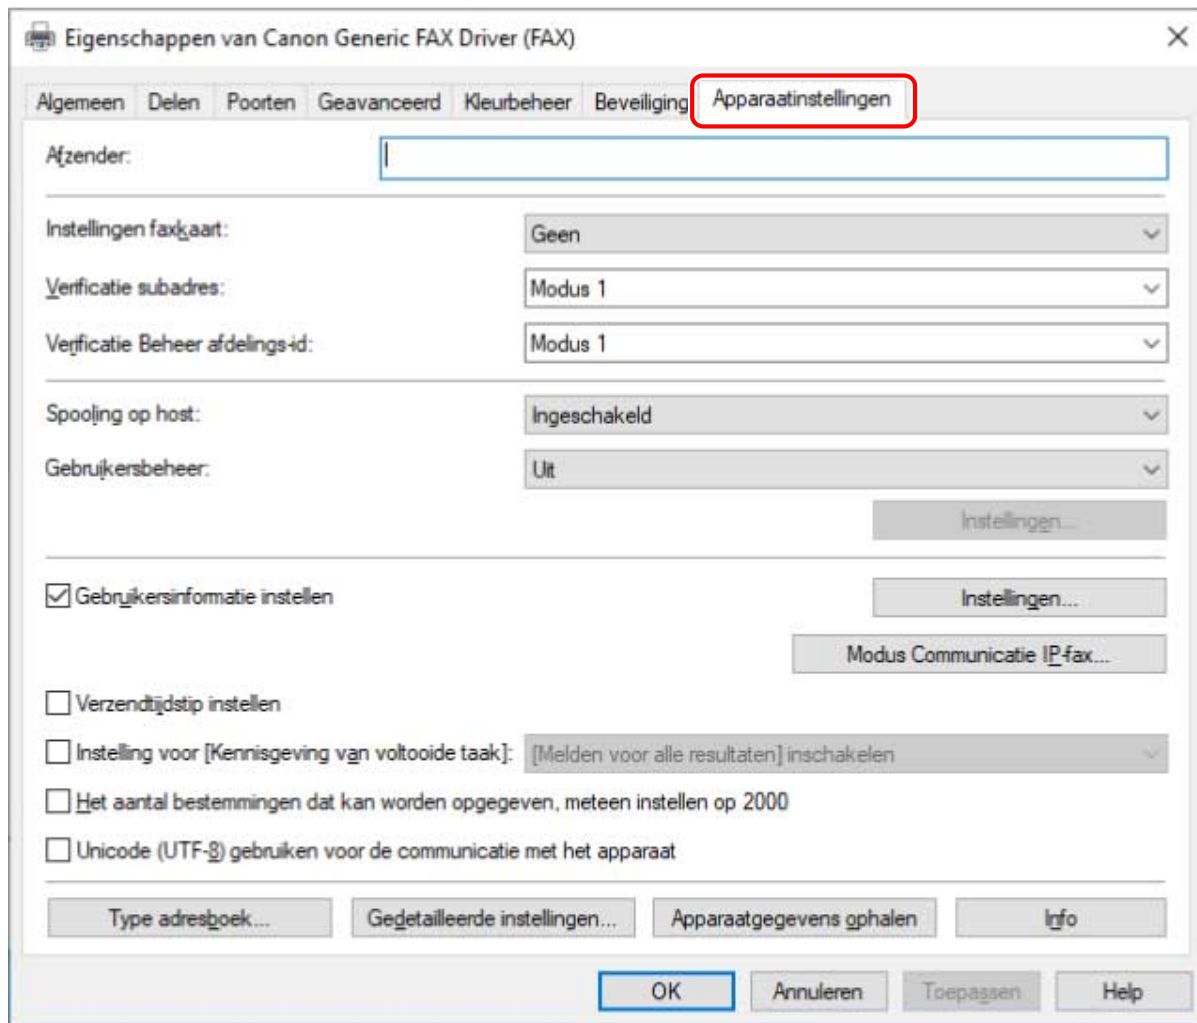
Eigenschappen van Canon Generic FAX Driver (FAX)

Algemeen | Delen | Poorten | Geavanceerd | Kleurbeheer | Beveiliging | Apparaatinstellingen

Afzender:

Instellingen faxkaart: Geen

Verificatie subadres: Modus 1

Verificatie Beheer afdelings-id: Modus 1

Spooling op host: Ingeschakeld

Gebruikersbeheer: Uit

Instellingen...

Gebruikersinformatie instellen

Instellingen...

Modus Communicatie IP-fax...

Verzendtijdstip instellen

Instelling voor [Kennisgeving van voltooide taak]: [Melden voor alle resultaten] inschakelen

Het aantal bestemmingen dat kan worden opgegeven, meteen instellen op 2000

Unicode (UTF-8) gebruiken voor de communicatie met het apparaat

Type adresboek... | Gedetailleerde instellingen... | Apparaatgegevens ophalen | Info

OK | Annuleren | Toepassen | Help